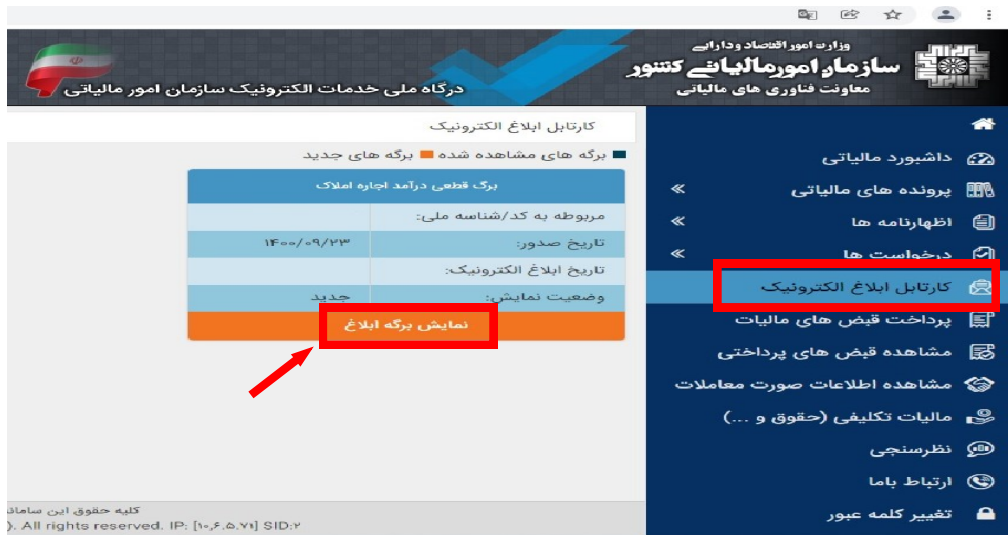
وزارت امور اقتصاد و دارایی
سازمان امور مالیاتی کشور
معاونت فناوری های مالیاتی
درگاه ملی خدمات الکترونیک سازمان امور مالیاتی

کارتابل ابلاغ الکترونیک

برگه های مشاهده شده ■ برگه های جدید ■

برگ قطعی درآمد اجاره املاک

| مربوطه به کد/شناسه ملی: | |
|---|---|
| تاریخ صدور: | ۱۴۰۰/۰۹/۲۳ |
| تاریخ ابلاغ الکترونیک: | |
| وضعیت نمایش: | جدید |

نمایش برگه ابلاغ

داشبورد مالیاتی
پرونده های مالیاتی «
اظهارنامه ها «
درخواست ها «
کارتابل ابلاغ الکترونیک
پرداخت قبض های مالیات
مشاهده قبض های پرداختی
مشاهده اطلاعات صورت معاملات
مالیات تکلیفی (حقوق و ...)
نظرسنجی
ارتباط باما
تغییر کلمه عبور

کلیه حقوق این سامان
). All rights reserved. IP: [۱۰,۶.۵.۷۱] SID:۲